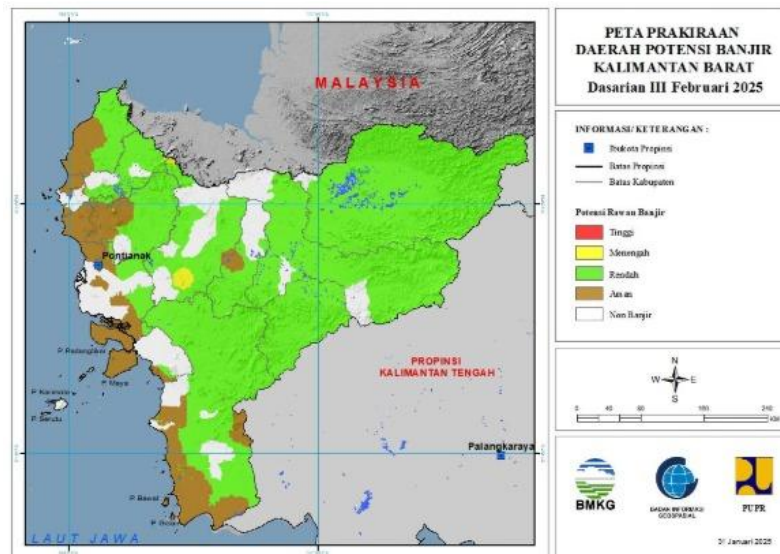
PETA PRAKIRAAN
DAERAH POTENSI BANJIR
KALIMANTAN BARAT
Dasarian III Februari 2025

INFORMASI/ KETERANGAN :

Ibukota Propinsi
Batas Propinsi
Batas Kabupaten

Potensi Rawan Banjir
Tinggi
Menengah
Rendah
Aman
Non Banjir

N
W E
S

0 40 80 160 240

BMKG
BADAN INFORMASI GEOSPASIAL
PUPR

31 Januari 2025

MALAYSIA

Pontianak

P. Padangtikar
P. Maya
P. Karimata
P. Serutu

PROPINSI
KALIMANTAN TENGAH

Palangkaraya

P. Bawal
P. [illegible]

LAUT JAWA